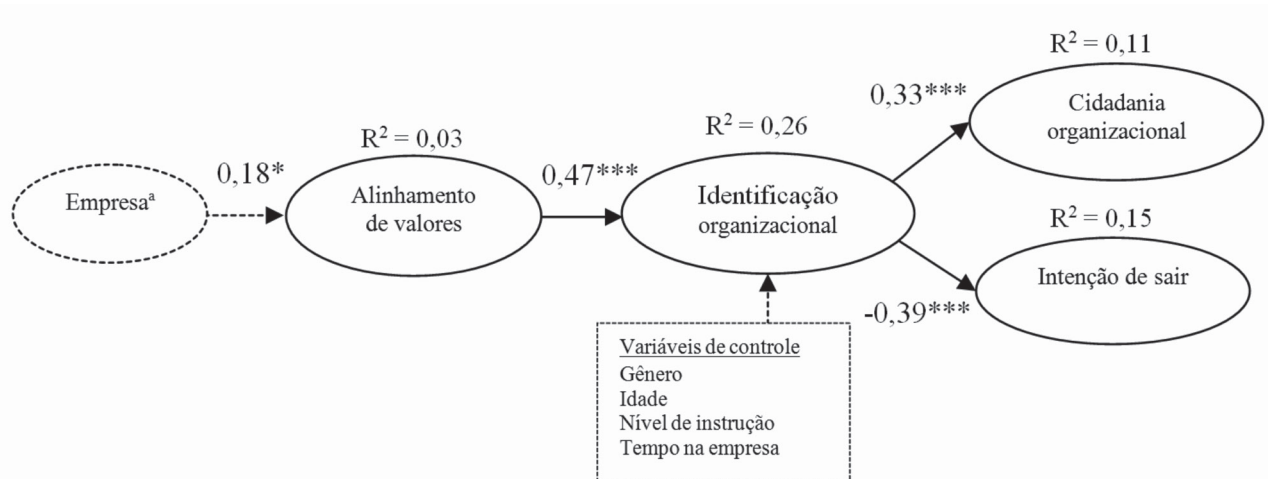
$R^2 = 0,11$

0,33***

Cidadania organizacional

$R^2 = 0,03$

$R^2 = 0,26$

0,18*

0,47***

Empresa$^a$

Alinhamento de valores

Identificação organizacional

$R^2 = 0,15$

Intenção de sair

-0,39***

Variáveis de controle
Gênero
Idade
Nível de instrução
Tempo na empresa